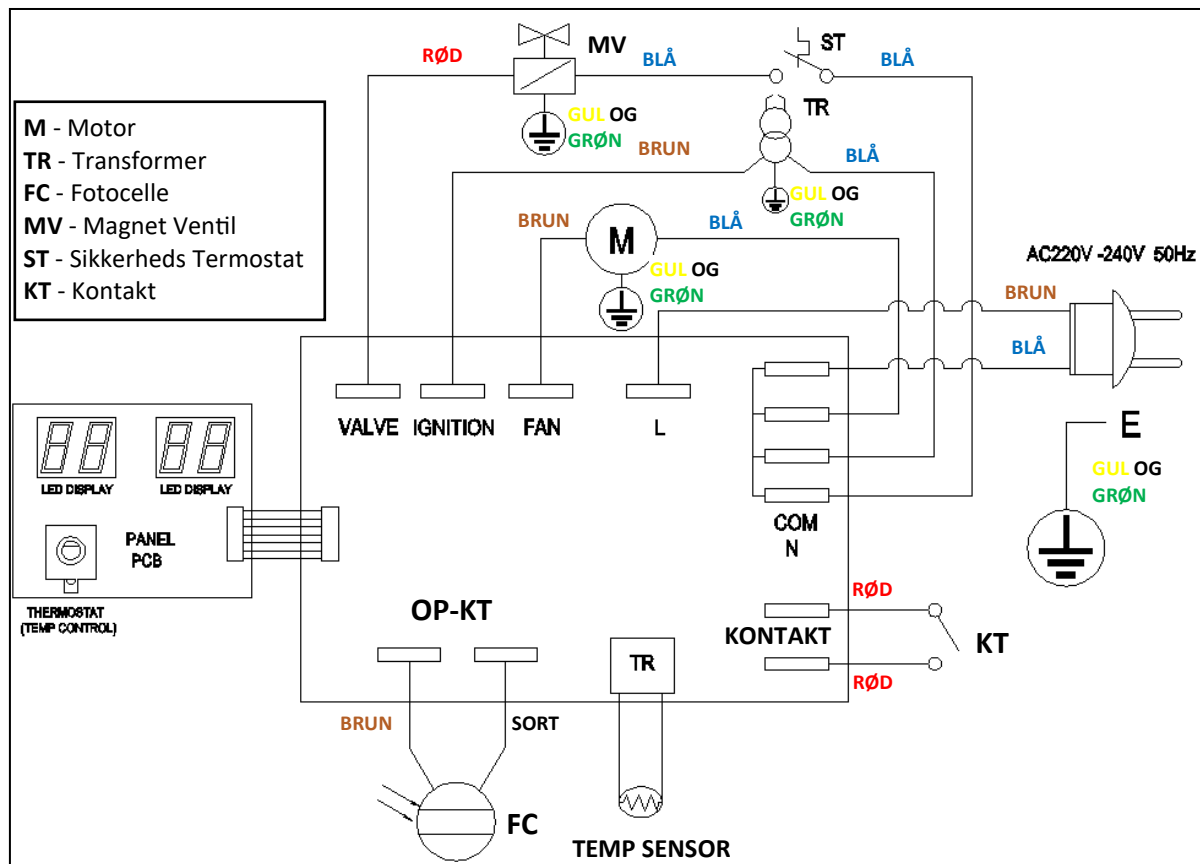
M - Motor
TR - Transformer
FC - Fotocelle
MV - Magnet Ventil
ST - Sikkerheds Termostat
KT - Kontakt

RØD
MV
BLÅ
ST
BLÅ
GUL OG GRØN
TR
BRUN
BLÅ
GUL OG GRØN
BRUN
M
BLÅ
GUL OG GRØN
AC220V -240V 50Hz
BRUN
BLÅ

VALVE
IGNITION
FAN
L

LED DISPLAY
LED DISPLAY
PANEL PCB
THERMOSTAT (TEMP CONTROL)

E
GUL OG GRØN

COM
N

RØD
OP-KT
KONTAKT
KT
TR
RØD

BRUN
SORT
FC
TEMP SENSOR